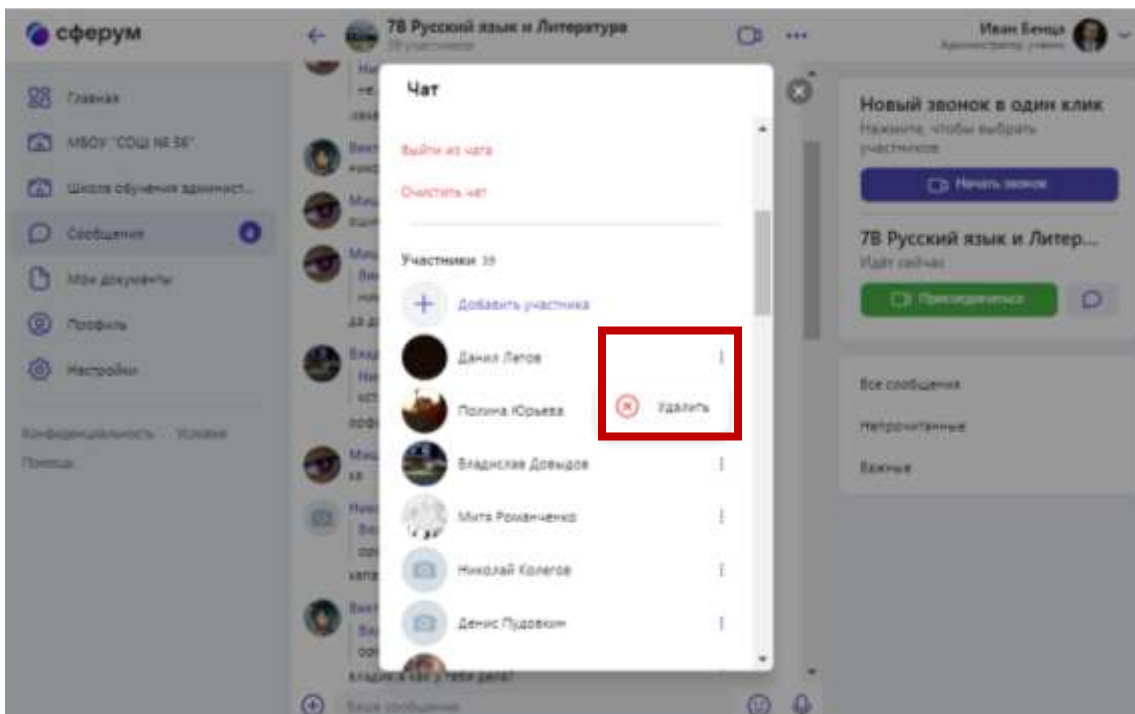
сферум

Главная
МБОУ "СОШ № 56"
Школа обучения админист...
Сообщения
Мои документы
Профиль
Настройки

Конфиденциальность Условия
Помощь

7В Русский язык и Литература
39 участников

Иван Бенца
Администратор, учени

Чат

Выйти из чата
Очистить чат

Участники 39

Добавить участника
Даниил Легов
Полина Юрьева
Удалить
Владислав Довыдов
Митя Романченко
Николай Колегов
Денис Пудовкин

Владик как у тебя дела?
Ваше сообщение

Новый звонок в один клик
Нажмите, чтобы выбрать участников
Начать звонок

7В Русский язык и Литер...
Идёт сейчас
Присоединиться

Все сообщения
Непрочитанные
Важные